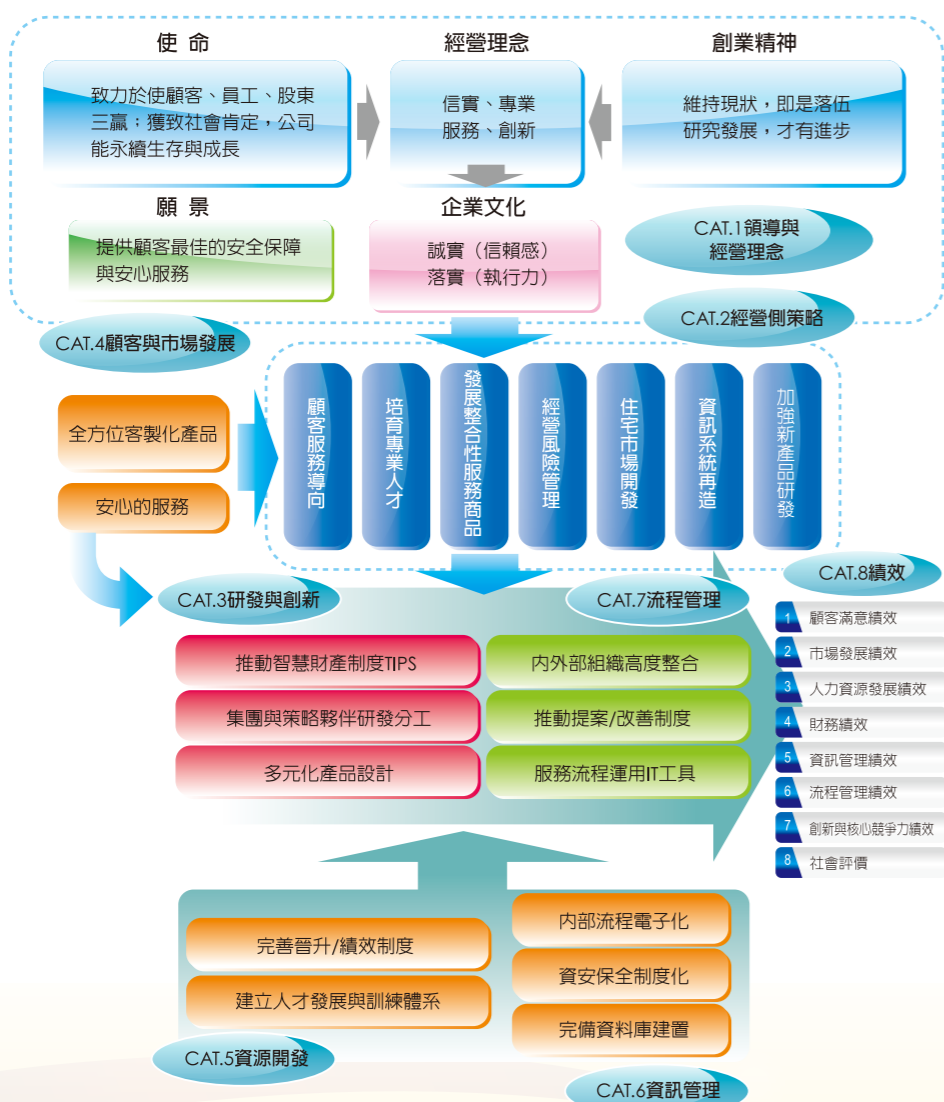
使 命

致力於使顧客、員工、股東三贏；獲致社會肯定，公司能永續生存與成長

經營理念

信賓、專業
服務、創新

創業精神

維持現狀，即是落伍
研究發展，才有進步

願 景

提供顧客最佳的安全保障與安心服務

企業文化

誠實（信賴感）
落實（執行力）

CAT.1領導與經營理念

CAT.2經營側策略

CAT.4顧客與市場發展

全方位客製化產品

安心的服務

顧客服務導向

培育專業人才

發展整合性服務商品

經營風險管理

住宅市場開發

資訊系統再造

加強新產品研發

CAT.8績效

CAT.3研發與創新

CAT.7流程管理

推動智慧財產制度TIPS

集團與策略夥伴研發分工

多元化產品設計

內外部組織高度整合

推動提案/改善制度

服務流程運用IT工具

1 顧客滿意績效
2 市場發展績效
3 人力資源發展績效
4 財務績效
5 資訊管理績效
6 流程管理績效
7 創新與核心競爭力績效
8 社會評價

完善晉升/績效制度

建立人才發展與訓練體系

內部流程電子化

資安保全制度化

完備資料庫建置

CAT.5資源開發

CAT.6資訊管理